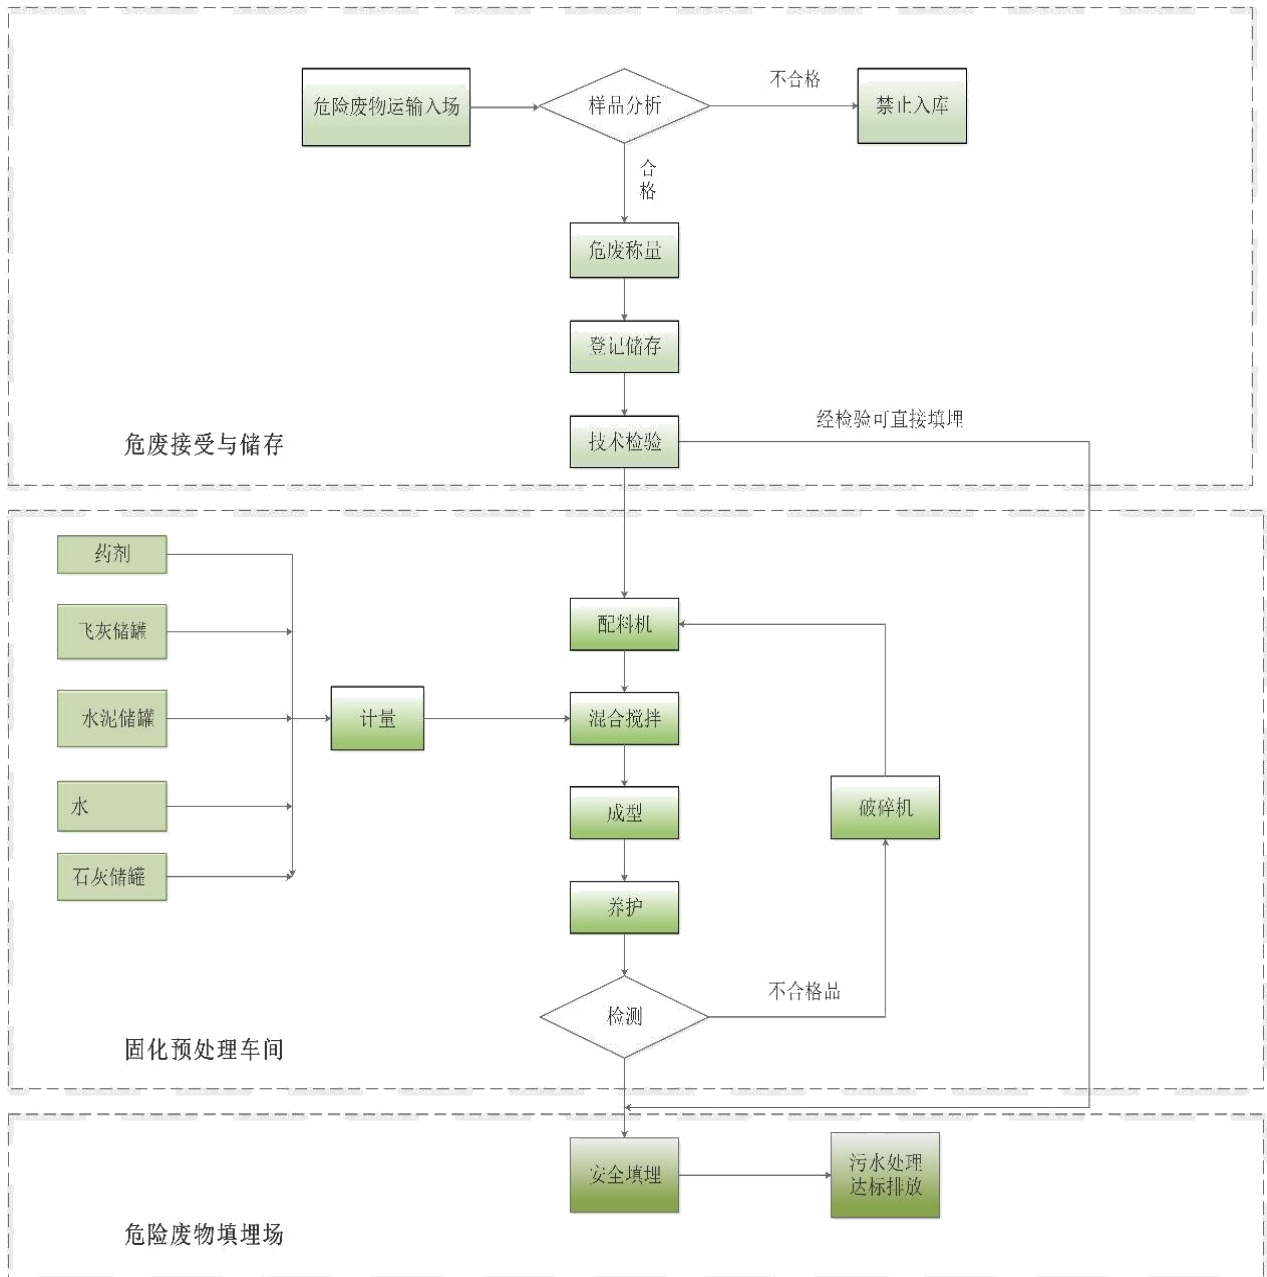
危险废物运输入场

样品分析

不合格

禁止入库

合格

危废称量

登记储存

技术检验

经检验可直接填埋

危废接受与储存

药剂

飞灰储罐

水泥储罐

水

石灰储罐

计量

配料机

混合搅拌

成型

养护

破碎机

检测

不合格品

固化预处理车间

安全填埋

污水处理达标排放

危险废物填埋场